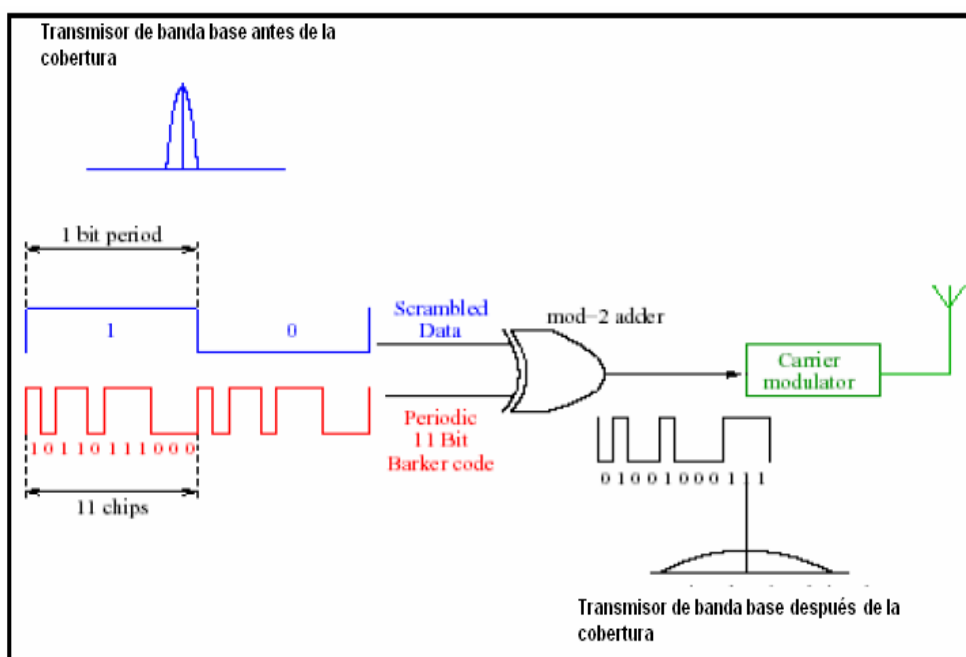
Transmisor de banda base antes de la cobertura

1 bit period

1

0

1 0 1 1 0 1 1 1 0 0 0

11 chips

Scrambled Data

mod−2 adder

Periodic 11 Bit Barker code

Carrier modulator

0 1 0 0 1 0 0 0 1 1 1

Transmisor de banda base después de la cobertura